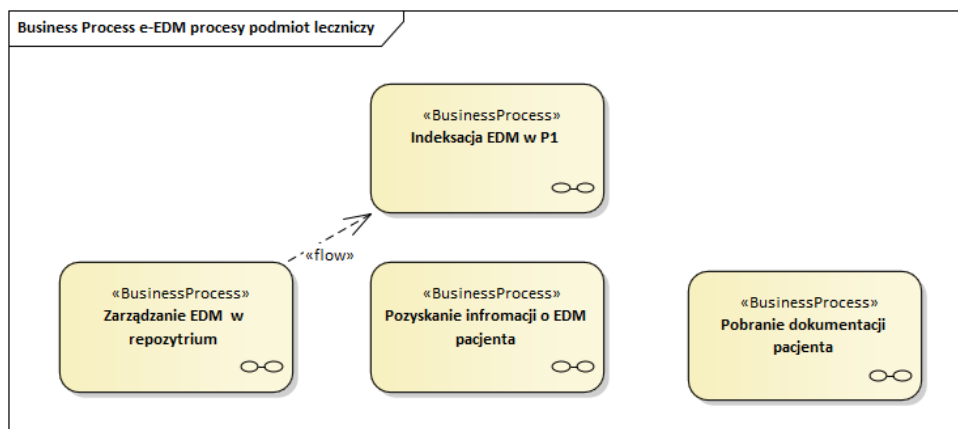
Business Process e-EDM procesy podmiot leczniczy

«BusinessProcess»
Indeksacja EDM w P1

«flow»

«BusinessProcess»
Zarządzanie EDM w repozytrium

«BusinessProcess»
Pozyskanie infromacji o EDM pacjenta

«BusinessProcess»
Pobranie dokumentacji pacjenta